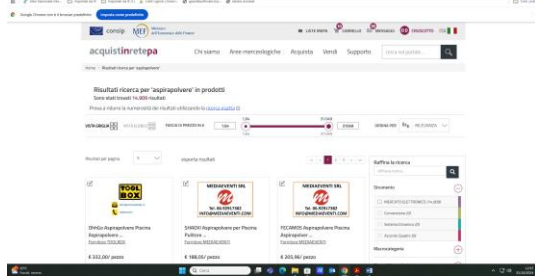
consip MEF

acquistinretepa Chi siamo Aree merceologiche Acquista Vendi Supporto

Home / Risultati ricerca per "aspirapolvere"

Risultati ricerca per "aspirapolvere" in prodotti
Sono stati trovati 14.000 risultati

VISTA GRIGLIA

Raffina la ricerca

Strumento

TOOL BOX

MEDIAEVENTI SRL
Tel. 06.9395.1582
INFO@MEDIAEVENTI.COM

MEDIAEVENTI SRL
Tel. 06.9395.1582
INFO@MEDIAEVENTI.COM

Aspirapolvere
Aspirapolvere Piscina
Aspirapolvere

€ 332,00/ pezzo
€ 188,00/ pezzo
€ 205,96/ pezzo